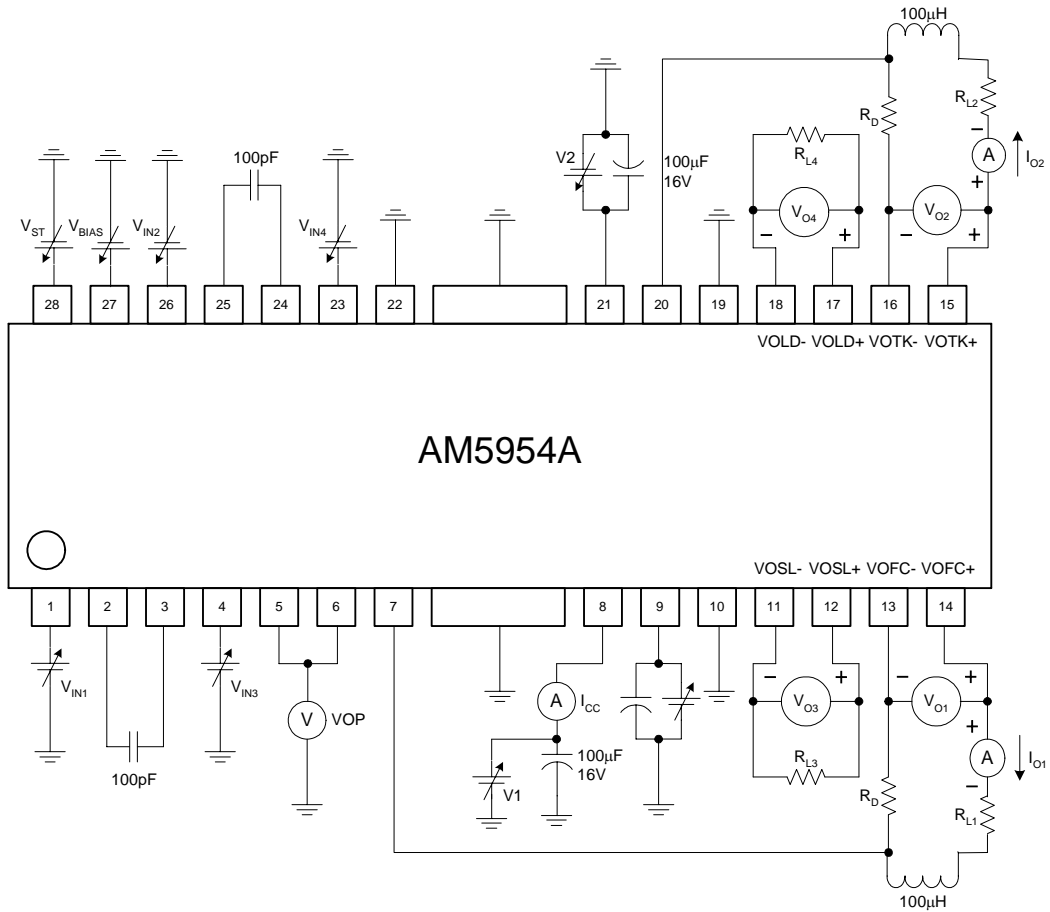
100μH

$R_{L2}$

$R_D$

$I_{O2}$

A

100pF

V2

100μF
16V

$R_{L4}$

$V_{ST}$ $V_{BIAS}$ $V_{IN2}$

$V_{IN4}$

$V_{O4}$

$V_{O2}$

28 27 26 25 24 23 22 21 20 19 18 17 16 15

VOLD- VOLD+ VOTK- VOTK+

AM5954A

VOSL- VOSL+ VOFC- VOFC+

1 2 3 4 5 6 7 8 9 10 11 12 13 14

$V_{IN1}$

$V_{IN3}$

V VOP

100pF

A $I_{CC}$

100μF
16V

V1

$V_{O3}$

$V_{O1}$

A $I_{O1}$

$R_{L3}$

$R_D$

$R_{L1}$

100μH